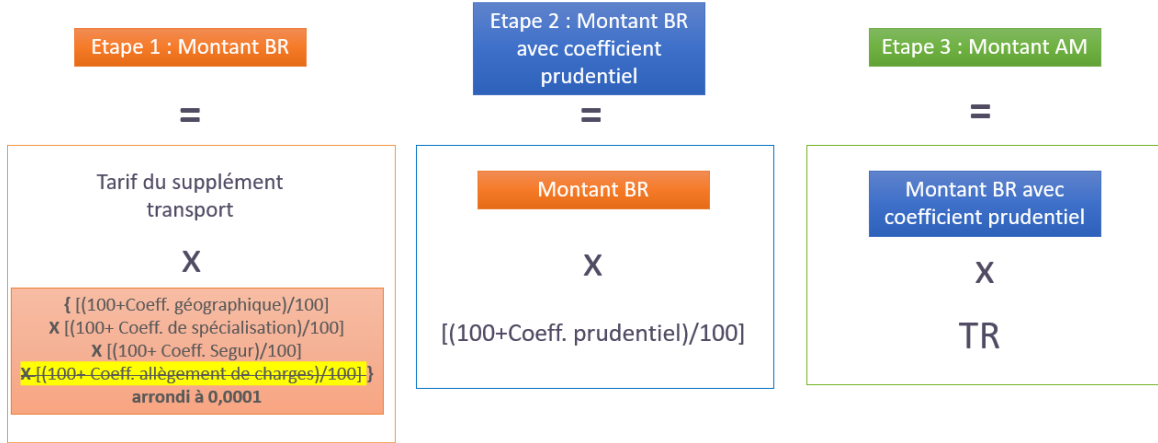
Etape 1 : Montant BR

=

Tarif du supplément transport

X

{ [(100+Coeff. géographique)/100]
X [(100+ Coeff. de spécialisation)/100]
X [(100+ Coeff. Segur)/100]
X [(100+ Coeff. allègement de charges)/100] }
arrondi à 0,0001

Etape 2 : Montant BR avec coefficient prudentiel

=

Montant BR

X

[(100+Coeff. prudentiel)/100]

Etape 3 : Montant AM

=

Montant BR avec coefficient prudentiel

X

TR